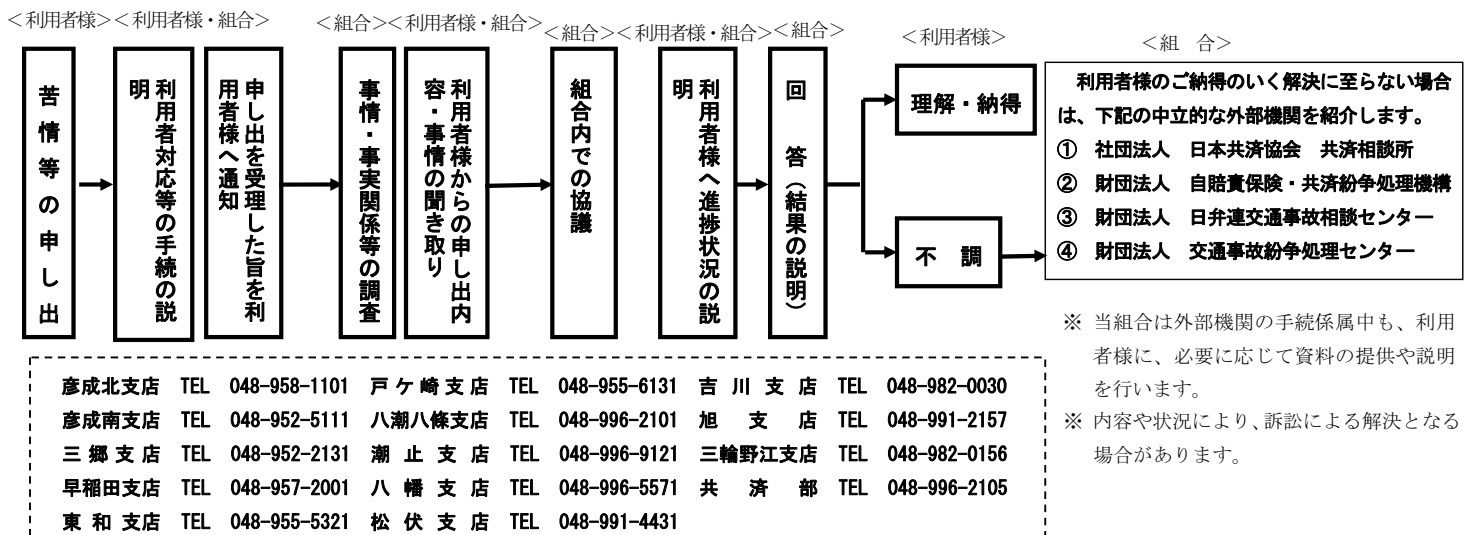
<利用者様><利用者様・組合>

<組合><利用者様・組合>

<組合><利用者様・組合><組合>

<利用者様>

<組 合>

苦情等の申し出

利用者対応等の手続の説明

申し出を受理した旨を利用者様へ通知

事情・事実関係等の調査

利用者様からの申し出内容・事情の聞き取り

組合内での協議

利用者様へ進捗状況の説明

回 答（結果の説明）

理解・納得

不 調

利用者様のご納得のいく解決に至らない場合は、下記の中立的な外部機関を紹介します。
① 社団法人 日本共済協会 共済相談所
② 財団法人 自賠責保険・共済紛争処理機構
③ 財団法人 日弁連交通事故相談センター
④ 財団法人 交通事故紛争処理センター

※ 当組合は外部機関の手続係属中も、利用者様に、必要に応じて資料の提供や説明を行います。
※ 内容や状況により、訴訟による解決となる場合があります。

| | | | | | | | |
|---|---|---|---|---|---|---|---|
| 彦成北支店 | TEL 048-958-1101 | 戸ケ崎支店 | TEL 048-955-6131 | 吉川支店 | TEL 048-982-0030 |
| 彦成南支店 | TEL 048-952-5111 | 八潮八條支店 | TEL 048-996-2101 | 旭 支 店 | TEL 048-991-2157 |
| 三郷支店 | TEL 048-952-2131 | 潮止支店 | TEL 048-996-9121 | 三輪野江支店 | TEL 048-982-0156 |
| 早稲田支店 | TEL 048-957-2001 | 八幡支店 | TEL 048-996-5571 | 共 済 部 | TEL 048-996-2105 |
| 東和支店 | TEL 048-955-5321 | 松伏支店 | TEL 048-991-4431 | | |